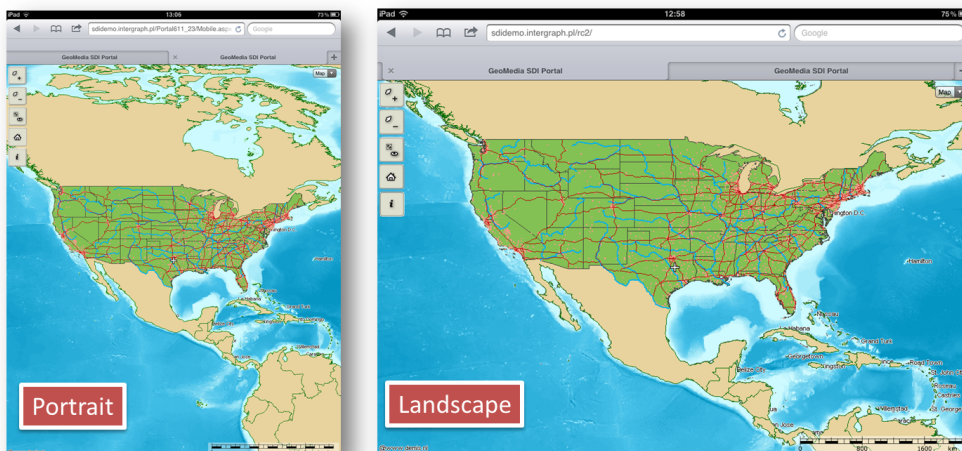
iPad 13:06 73%

sdidemo.intergraph.pl/Portal611_23/Mobile.aspx

Google

GeoMedia SDI Portal

GeoMedia SDI Portal

Map

Portrait

iPad 12:58 75%

sdidemo.intergraph.pl/rc2/

Google

GeoMedia SDI Portal

GeoMedia SDI Portal

Map

ngton D.C.

Hamilton

Habana

Kingston

Landscape

0 800 1600 km